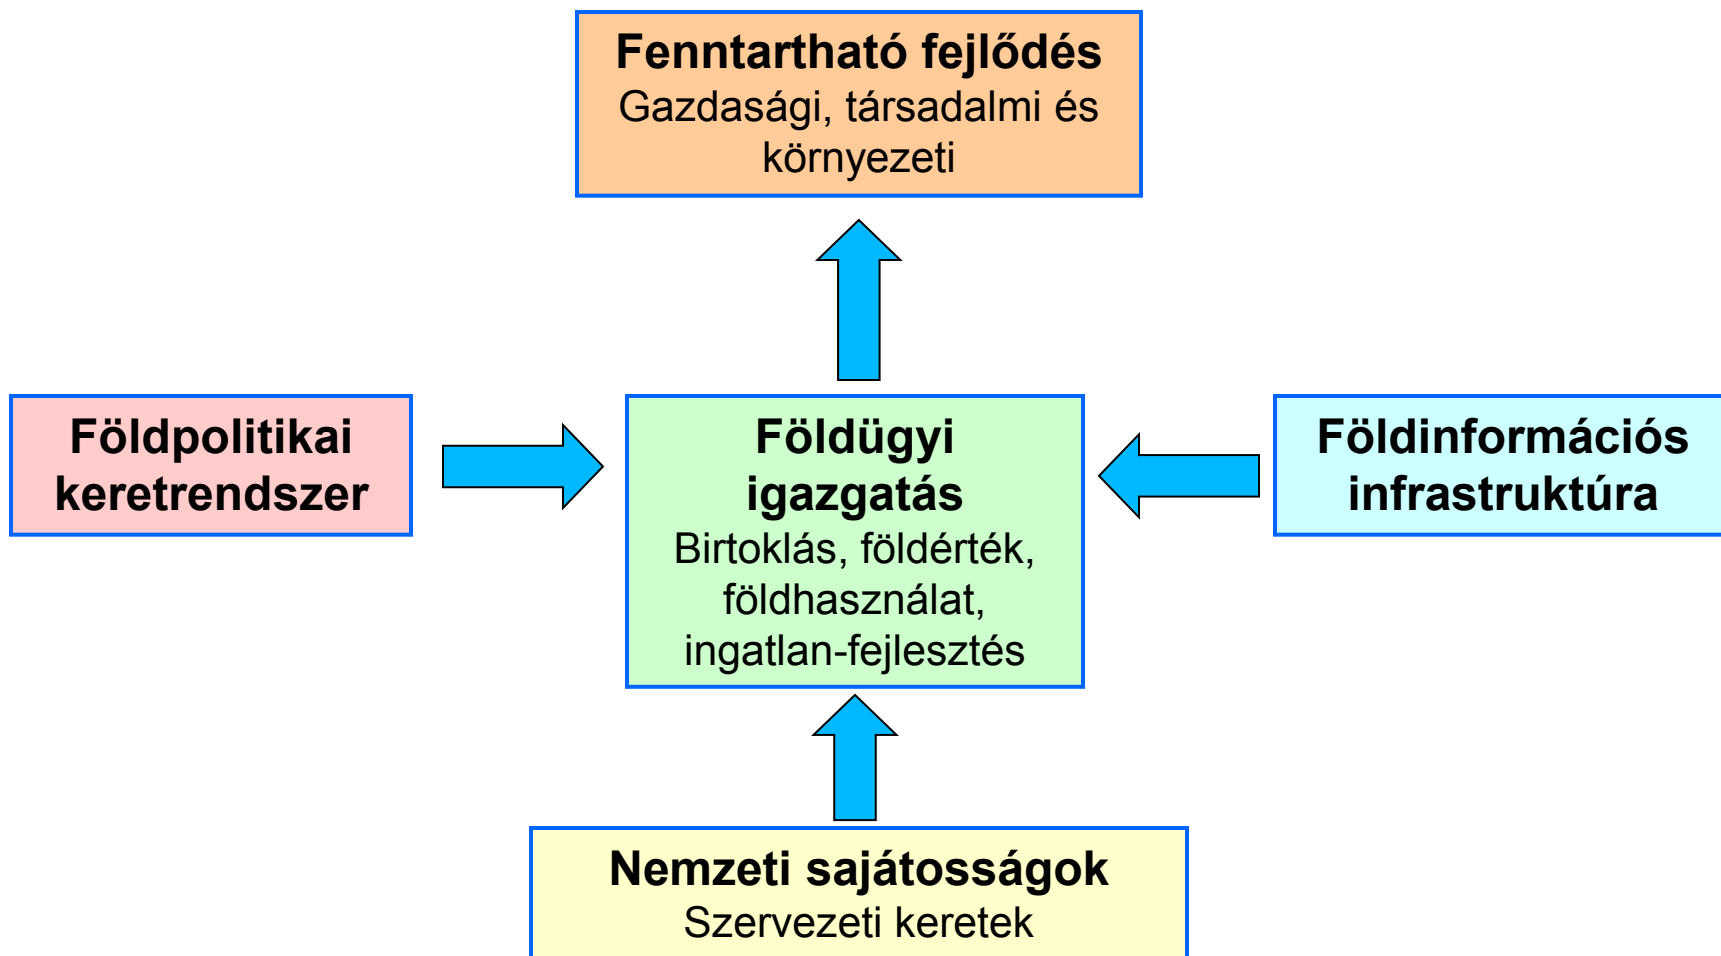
Fenntartható fejlődés
Gazdasági, társadalmi és környezeti

Földpolitikai keretrendszer

Földügyi igazgatás
Birtoklás, földérték, földhasználat, ingatlan-fejlesztés

Földinformációs infrastruktúra

Nemzeti sajátosságok
Szervezeti keretek